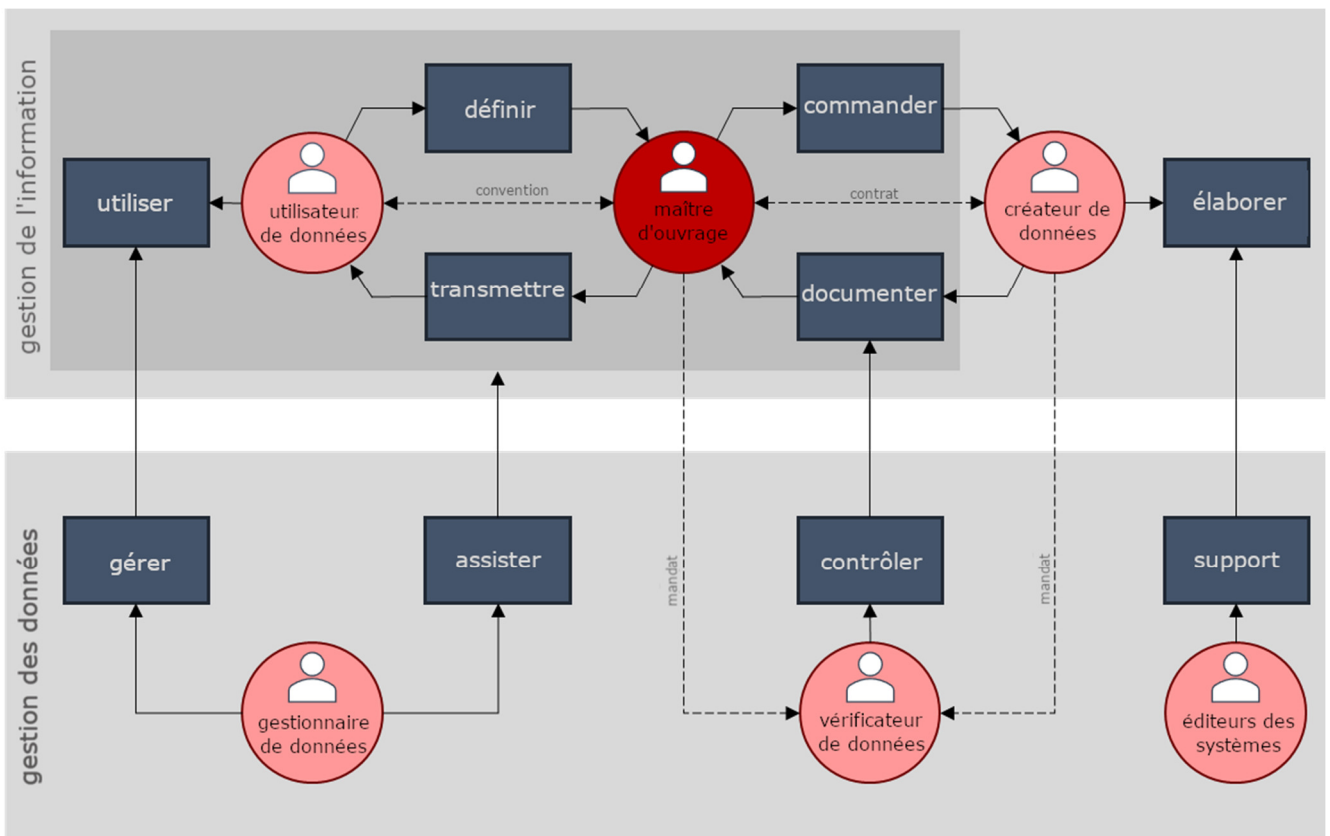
gestion de l'information

définir

commander

utiliser

utilisateur de données

convention

maître d'ouvrage

contrat

créateur de données

élaborer

transmettre

documenter

gestion des données

gérer

assister

mandat

contrôler

mandat

support

gestionnaire de données

vérificateur de données

éditeurs des systèmes